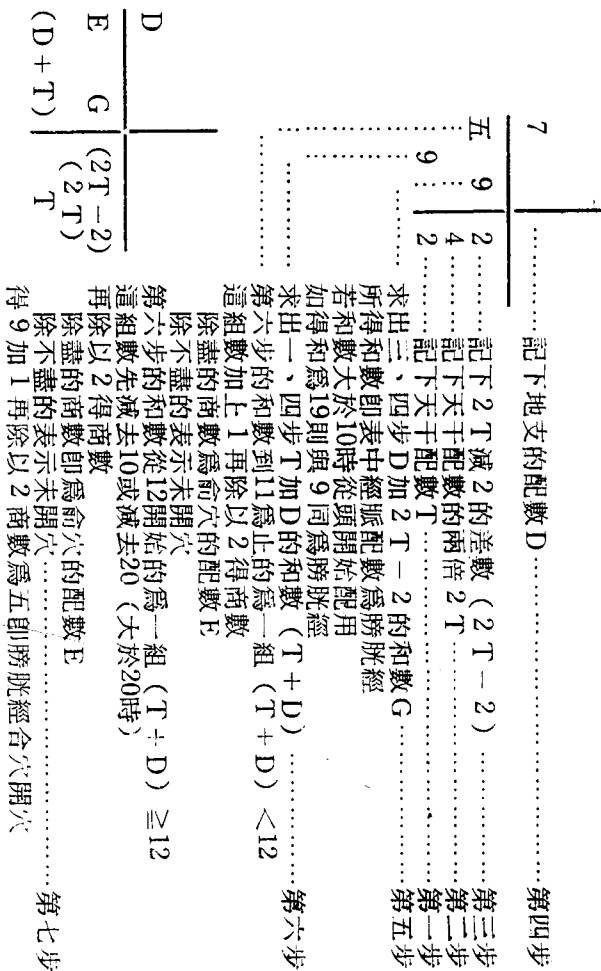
7 ……記下地支的配數D……第四步

五 9 2……記下2T減2的差數（2T－2）……第三步
9 4……記下天干配數的兩倍2T……第二步
2……記下天干配數T……第一步

求出三、四步D加2T－2的和數G……第五步
所得和數即表中經脈配數爲膀胱經
若和數大於10時從頭開始配用
如得和爲19則與9同爲膀胱經

求出一、四步T加D的和數（T＋D）……第六步
第六步的和數到11爲止的爲一組（T＋D）＜12
這組數加上1再除以2得商數
除盡的商數爲俞穴的配數F
除不盡的表示未開穴
第六步的和數從12開始的爲一組（T＋D）≧12
這組數先減去10或減去20（大於20時）
再除以2得商數
除盡的商數即爲俞穴的配數E
除不盡的表示未開穴
得9加1再除以2商數爲五即膀胱經合穴開穴……第七步

D
E G (2T－2)
(2T)
(D＋T) T